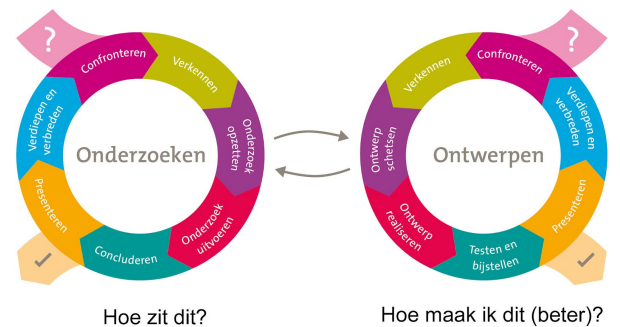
?

Confronteren

Verkennen

Onderzoek opzetten

Onderzoek uitvoeren

Concluderen

Presenteren

Verdiepen en verbreden

Onderzoeken

Hoe zit dit?

?

Confronteren

Verdiepen en verbreden

Presenteren

Testen en bijstellen

Ontwerp realiseren

Ontwerp schetsen

Verkennen

Ontwerpen

Hoe maak ik dit (beter)?